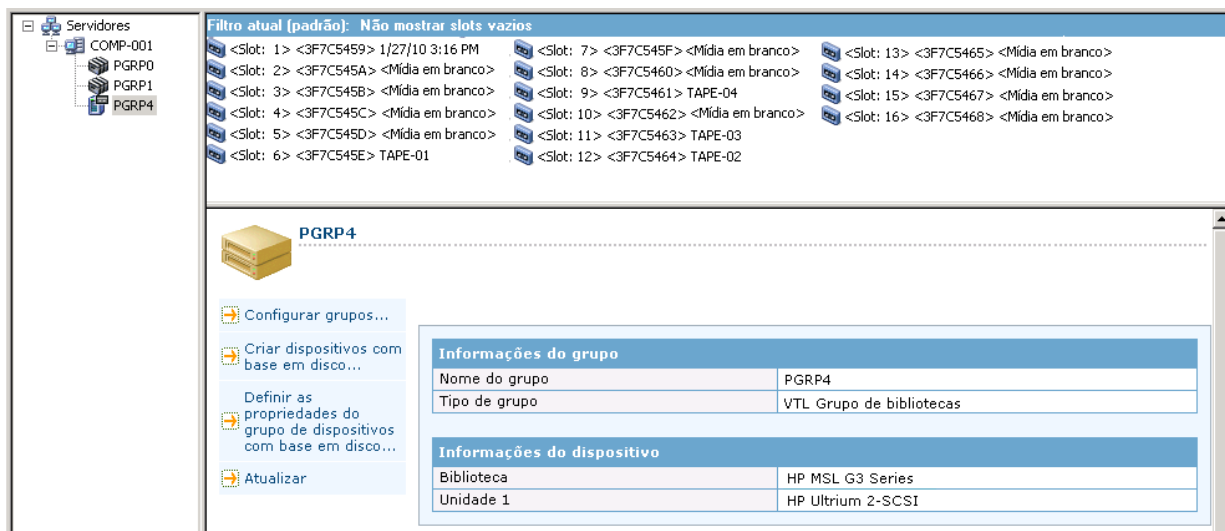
Servidores
COMP-001
PGRP0
PGRP1
PGRP4

Filtro atual (padrão): Não mostrar slots vazios

<Slot: 1> <3F7C5459> 1/27/10 3:16 PM
<Slot: 2> <3F7C545A> <Mídia em branco>
<Slot: 3> <3F7C545B> <Mídia em branco>
<Slot: 4> <3F7C545C> <Mídia em branco>
<Slot: 5> <3F7C545D> <Mídia em branco>
<Slot: 6> <3F7C545E> TAPE-01
<Slot: 7> <3F7C545F> <Mídia em branco>
<Slot: 8> <3F7C5460> <Mídia em branco>
<Slot: 9> <3F7C5461> TAPE-04
<Slot: 10> <3F7C5462> <Mídia em branco>
<Slot: 11> <3F7C5463> TAPE-03
<Slot: 12> <3F7C5464> TAPE-02
<Slot: 13> <3F7C5465> <Mídia em branco>
<Slot: 14> <3F7C5466> <Mídia em branco>
<Slot: 15> <3F7C5467> <Mídia em branco>
<Slot: 16> <3F7C5468> <Mídia em branco>

PGRP4

Configurar grupos...
Criar dispositivos com base em disco...
Definir as propriedades do grupo de dispositivos com base em disco...
Atualizar

| Informações do grupo | |
|---|---|
| Nome do grupo | PGRP4 |
| Tipo de grupo | VTL Grupo de bibliotecas |

| Informações do dispositivo | |
|---|---|
| Biblioteca | HP MSL G3 Series |
| Unidade 1 | HP Ultrium 2-SCSI |